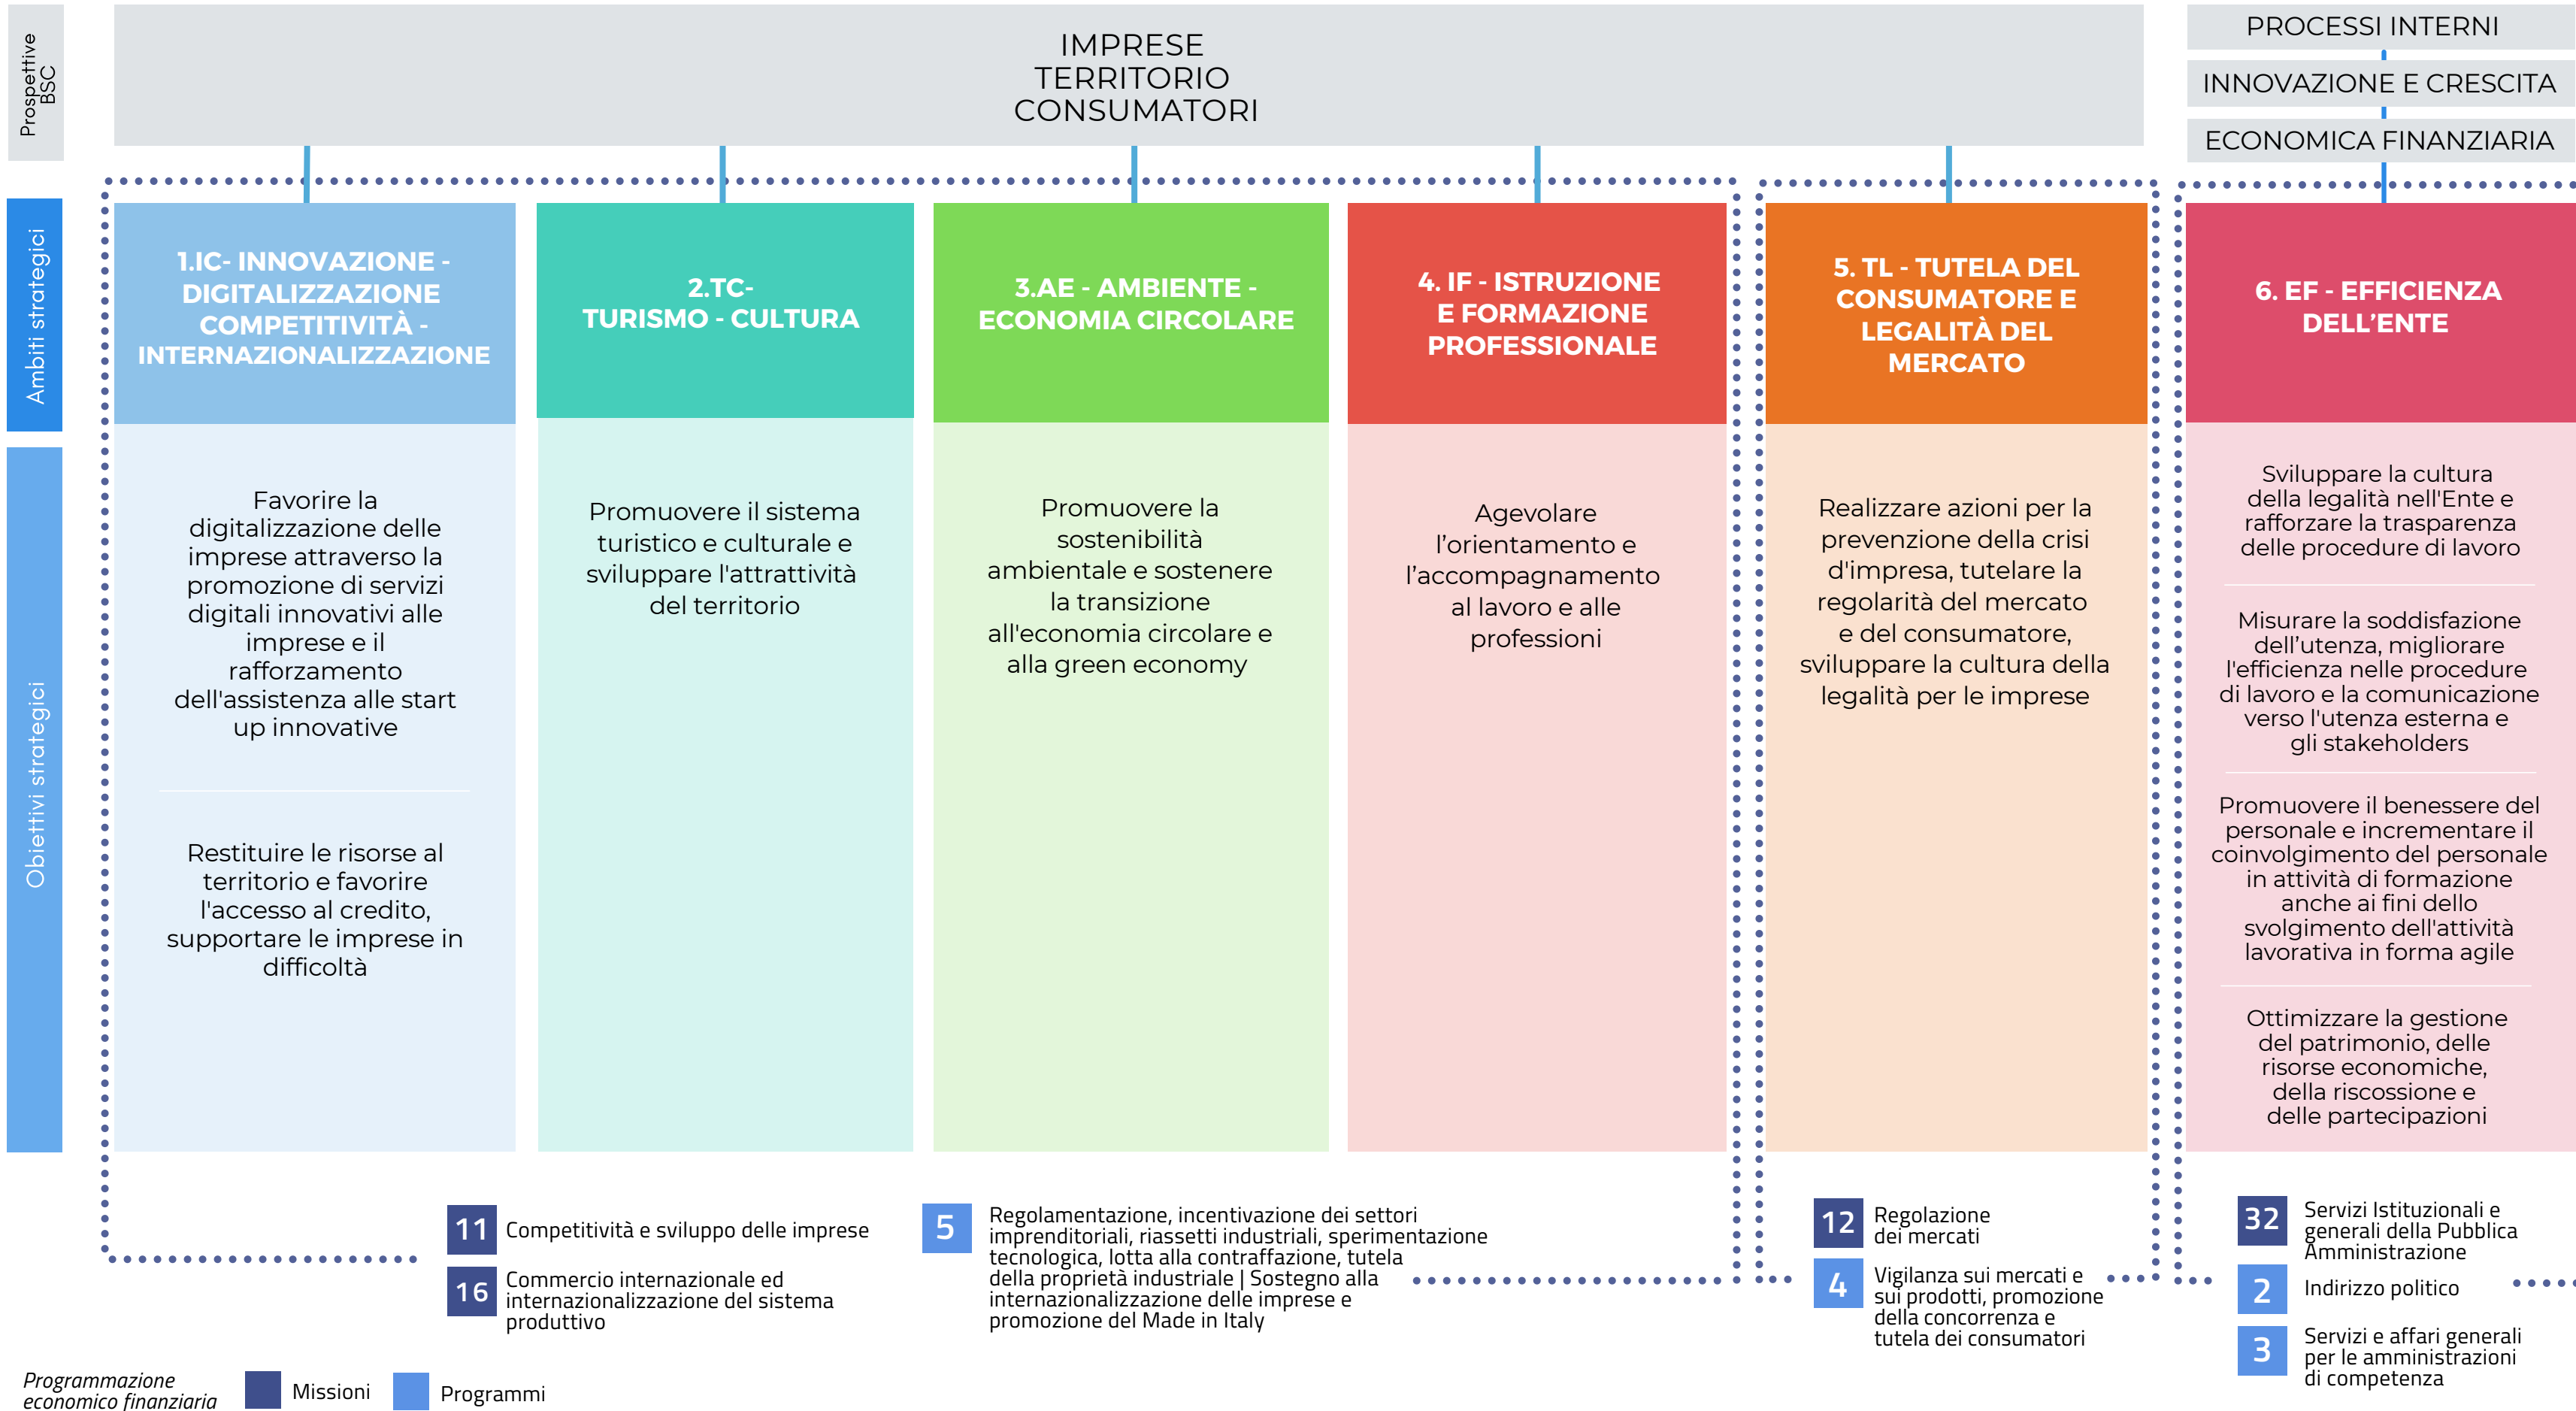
Prospettive BSC

IMPRESE
TERRITORIO
CONSUMATORI

PROCESSI INTERNI
INNOVAZIONE E CRESCITA
ECONOMICA FINANZIARIA

Ambiti strategici

Obiettivi strategici

1.IC- INNOVAZIONE - DIGITALIZZAZIONE COMPETITIVITÀ - INTERNAZIONALIZZAZIONE

Favorire la digitalizzazione delle imprese attraverso la promozione di servizi digitali innovativi alle imprese e il rafforzamento dell'assistenza alle start up innovative

Restituire le risorse al territorio e favorire l'accesso al credito, supportare le imprese in difficoltà

2.TC- TURISMO - CULTURA

Promuovere il sistema turistico e culturale e sviluppare l'attrattività del territorio

3.AE - AMBIENTE - ECONOMIA CIRCOLARE

Promuovere la sostenibilità ambientale e sostenere la transizione all'economia circolare e alla green economy

4. IF - ISTRUZIONE E FORMAZIONE PROFESSIONALE

Agevolare l’orientamento e l’accompagnamento al lavoro e alle professioni

5. TL - TUTELA DEL CONSUMATORE E LEGALITÀ DEL MERCATO

Realizzare azioni per la prevenzione della crisi d'impresa, tutelare la regolarità del mercato e del consumatore, sviluppare la cultura della legalità per le imprese

6. EF - EFFICIENZA DELL’ENTE

Sviluppare la cultura della legalità nell'Ente e rafforzare la trasparenza delle procedure di lavoro

Misurare la soddisfazione dell’utenza, migliorare l'efficienza nelle procedure di lavoro e la comunicazione verso l'utenza esterna e gli stakeholders

Promuovere il benessere del personale e incrementare il coinvolgimento del personale in attività di formazione anche ai fini dello svolgimento dell'attività lavorativa in forma agile

Ottimizzare la gestione del patrimonio, delle risorse economiche, della riscossione e delle partecipazioni

11 Competitività e sviluppo delle imprese

16 Commercio internazionale ed internazionalizzazione del sistema produttivo

5 Regolamentazione, incentivazione dei settori imprenditoriali, riassetti industriali, sperimentazione tecnologica, lotta alla contraffazione, tutela della proprietà industriale | Sostegno alla internazionalizzazione delle imprese e promozione del Made in Italy

12 Regolazione dei mercati

4 Vigilanza sui mercati e sui prodotti, promozione della concorrenza e tutela dei consumatori

32 Servizi Istituzionali e generali della Pubblica Amministrazione

2 Indirizzo politico

3 Servizi e affari generali per le amministrazioni di competenza

Programmazione economico finanziaria

Missioni

Programmi